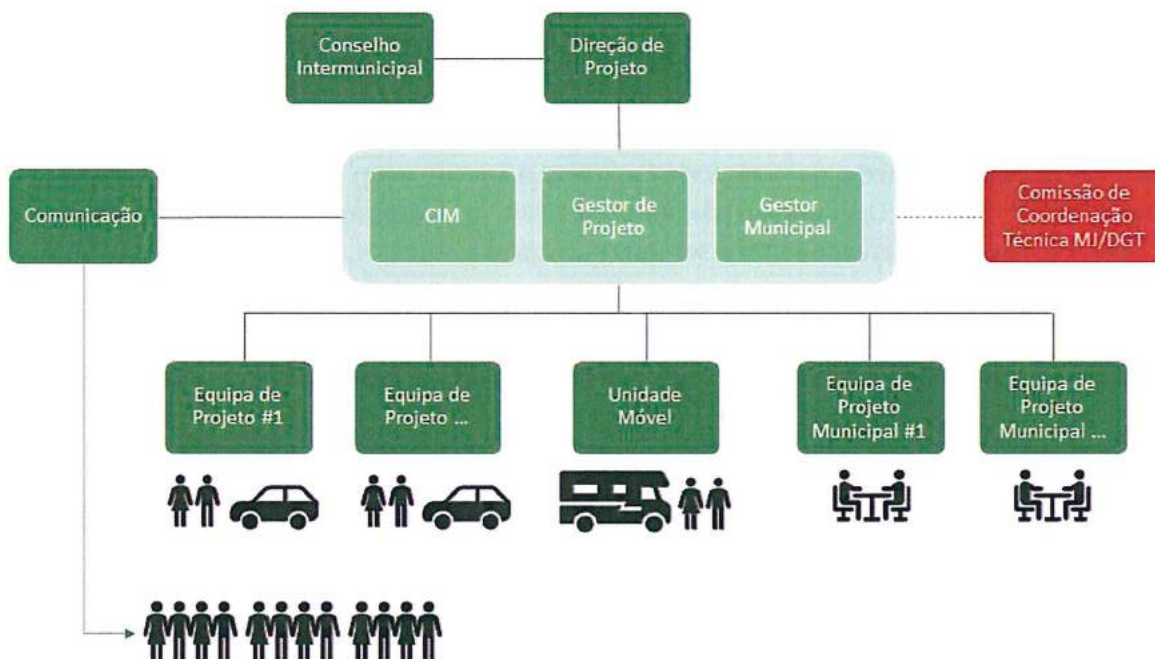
Conselho Intermunicipal

Direção de Projeto

Comunicação

CIM

Gestor de Projeto

Gestor Municipal

Comissão de Coordenação Técnica MJ/DGT

Equipa de Projeto #1

Equipa de Projeto ...

Unidade Móvel

Equipa de Projeto Municipal #1

Equipa de Projeto Municipal ...